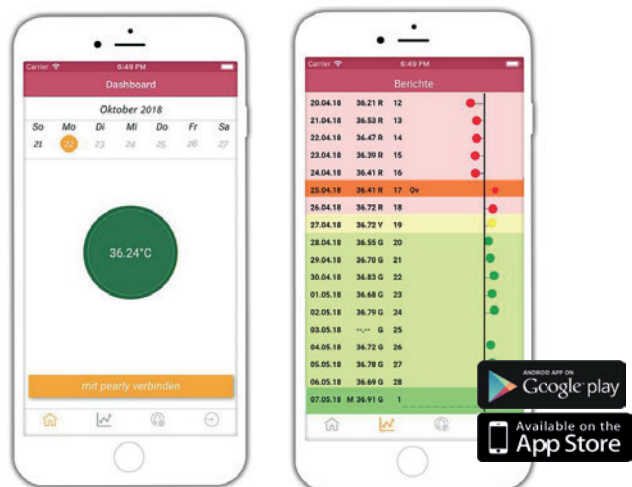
Carrier 6:49 PM

Dashboard

Oktober 2018

| So | Mo | Di | Mi | Do | Fr | Sa |
|---|---|---|---|---|---|---|
| 21 | 22 | 23 | 24 | 25 | 26 | 27 |

36.24°C

mit pearly verbinden

Carrier 6:49 PM

Berichte

| | | | |
|---|---|---|---|
| 20.04.18 | 36.21 R | 12 | |
| 21.04.18 | 36.53 R | 13 | |
| 22.04.18 | 36.47 R | 14 | |
| 23.04.18 | 36.39 R | 15 | |
| 24.04.18 | 36.41 R | 16 | |
| 25.04.18 | 36.41 R | 17 | Ov |
| 26.04.18 | 36.72 R | 18 | |
| 27.04.18 | 36.72 Y | 19 | |
| 28.04.18 | 36.55 G | 20 | |
| 29.04.18 | 36.70 G | 21 | |
| 30.04.18 | 36.83 G | 22 | |
| 01.05.18 | 36.68 G | 23 | |
| 02.05.18 | 36.79 G | 24 | |
| 03.05.18 | --.-- G | 25 | |
| 04.05.18 | 36.72 G | 26 | |
| 05.05.18 | 36.78 G | 27 | |
| 06.05.18 | 36.69 G | 28 | |
| 07.05.18 M | 36.91 G | 1 | |

ANDROID APP ON Google play

Available on the App Store